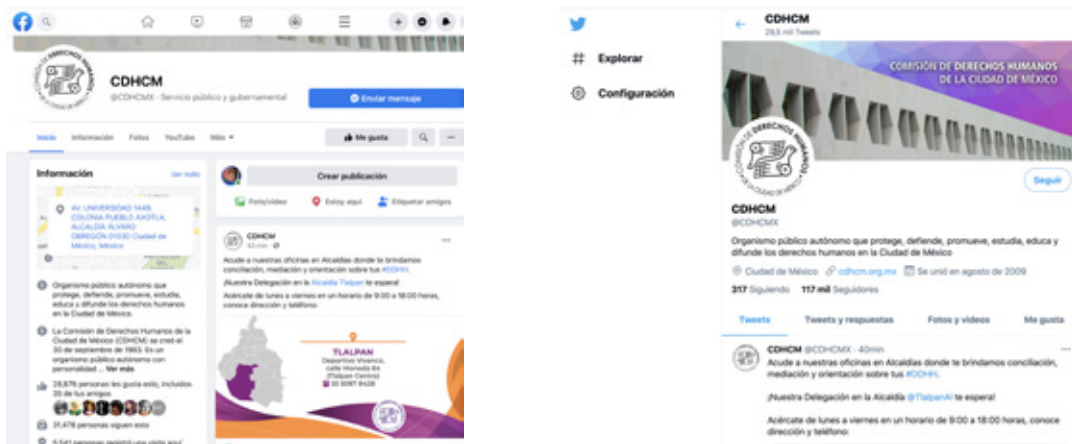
CDHCM
@CDHCMX · Servicio público y gubernamental
Enviar mensaje

Inicio Información Fotos YouTube Más
Me gusta

Información
Ver todo
AV. UNIVERSIDAD 1449, COLONIA PUEBLO AXOTLA, ALCALDIA ALVARO OBREGÓN 01030 Ciudad de México, México

Organismo público autónomo que protege, defiende, promueve, estudia, educa y difunde los derechos humanos en la Ciudad de México.

La Comisión de Derechos Humanos de la Ciudad de México (CDHCM) se creó el 30 de septiembre de 1993. Es un organismo público autónomo con personalidad ... Ver más

28,876 personas les gusta esto, incluidos 35 de tus amigos

31,476 personas siguen esto

5,541 personas registró una visita aquí

Crear publicación
Foto/video Estoy aquí Etiquetar amigos

CDHCM
43 min
Acude a nuestras oficinas en Alcaldías donde te brindamos conciliación, mediación y orientación sobre tus #DDHH.
¡Nuestra Delegación en la Alcaldía Tlalpan te espera!
Acércate de lunes a viernes en un horario de 9:00 a 18:00 horas, conoce dirección y teléfono:

TLALPAN
Deportivo Vivanco, calle Moneda 64 (Tlalpan Centro)
55 5087 8428

Explorar
Configuración

CDHCM
29,5 mil Tweets

COMISIÓN DE DERECHOS HUMANOS DE LA CIUDAD DE MÉXICO

Seguir

CDHCM
@CDHCMX
Organismo público autónomo que protege, defiende, promueve, estudia, educa y difunde los derechos humanos en la Ciudad de México
Ciudad de México cdhcm.org.mx Se unió en agosto de 2009
317 Siguiendo 117 mil Seguidores

Tweets Tweets y respuestas Fotos y videos Me gusta

CDHCM @CDHCMX · 40min
Acude a nuestras oficinas en Alcaldías donde te brindamos conciliación, mediación y orientación sobre tus #DDHH.
¡Nuestra Delegación en la Alcaldía @TlalpanAl te espera!
Acércate de lunes a viernes en un horario de 9:00 a 18:00 horas, conoce dirección y teléfono: